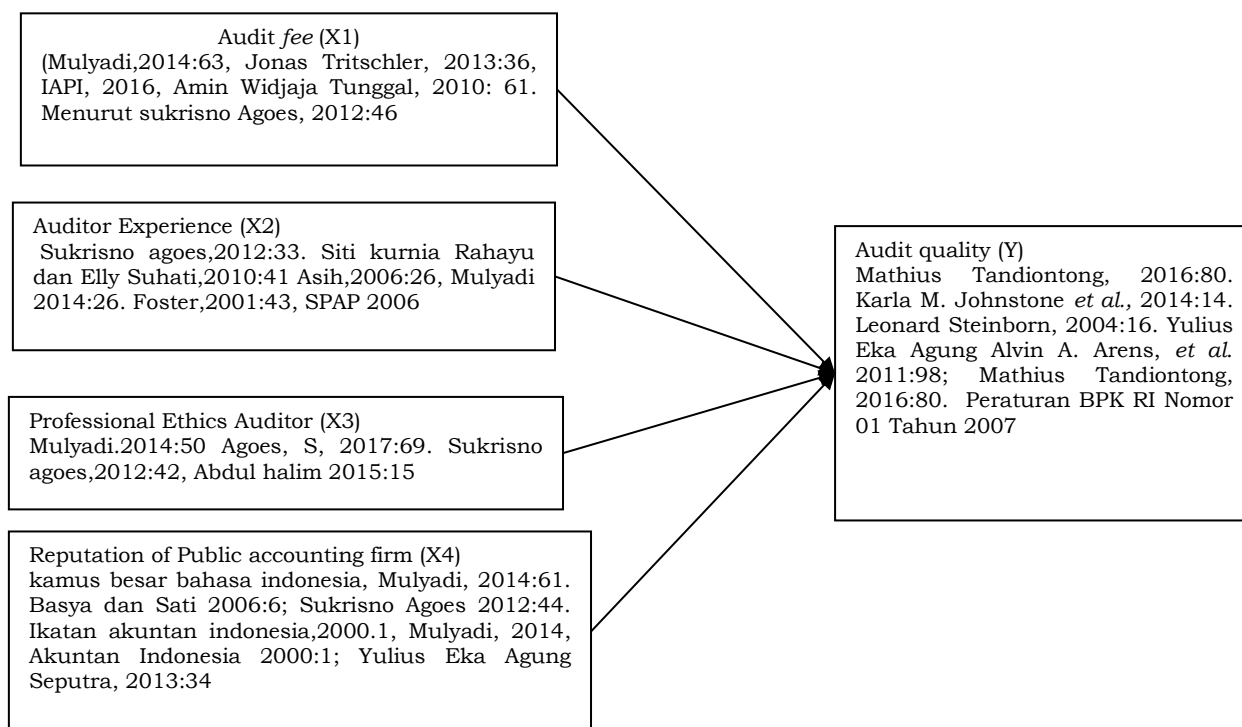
Audit *fee* (X1)
(Mulyadi,2014:63, Jonas Tritschler, 2013:36, IAPI, 2016, Amin Widjaja Tunggal, 2010: 61. Menurut sukrisno Agoes, 2012:46

Auditor Experience (X2)
Sukrisno agoes,2012:33. Siti kurnia Rahayu dan Elly Suhati,2010:41 Asih,2006:26, Mulyadi 2014:26. Foster,2001:43, SPAP 2006

Professional Ethics Auditor (X3)
Mulyadi.2014:50 Agoes, S, 2017:69. Sukrisno agoes,2012:42, Abdul halim 2015:15

Reputation of Public accounting firm (X4)
kamus besar bahasa indonesia, Mulyadi, 2014:61. Basya dan Sati 2006:6; Sukrisno Agoes 2012:44. Ikatan akuntan indonesia,2000.1, Mulyadi, 2014, Akuntan Indonesia 2000:1; Yulius Eka Agung Seputra, 2013:34

Audit quality (Y)
Mathius Tandiontong, 2016:80. Karla M. Johnstone *et al.,* 2014:14. Leonard Steinborn, 2004:16. Yulius Eka Agung Alvin A. Arens, *et al.* 2011:98; Mathius Tandiontong, 2016:80. Peraturan BPK RI Nomor 01 Tahun 2007